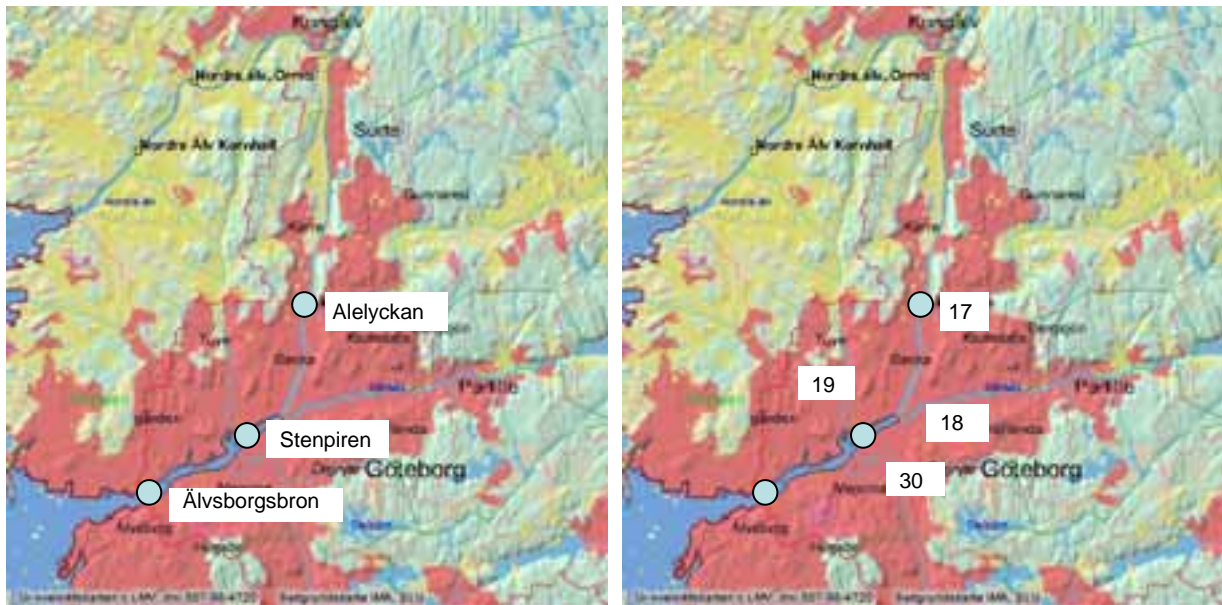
Kungälv
Nordre älv, Ormo
Surte
Nordre Älv Kvivhalt
Gunnared
Alelyckan
Backa
Partille
Stenpiren
Göteborg
Älvsborgsbron

Kungälv
Nordre älv, Ormo
Surte
Nordre Älv Kvivhalt
Gunnared
17
Backa
19
Partille
18
Göteborg
30